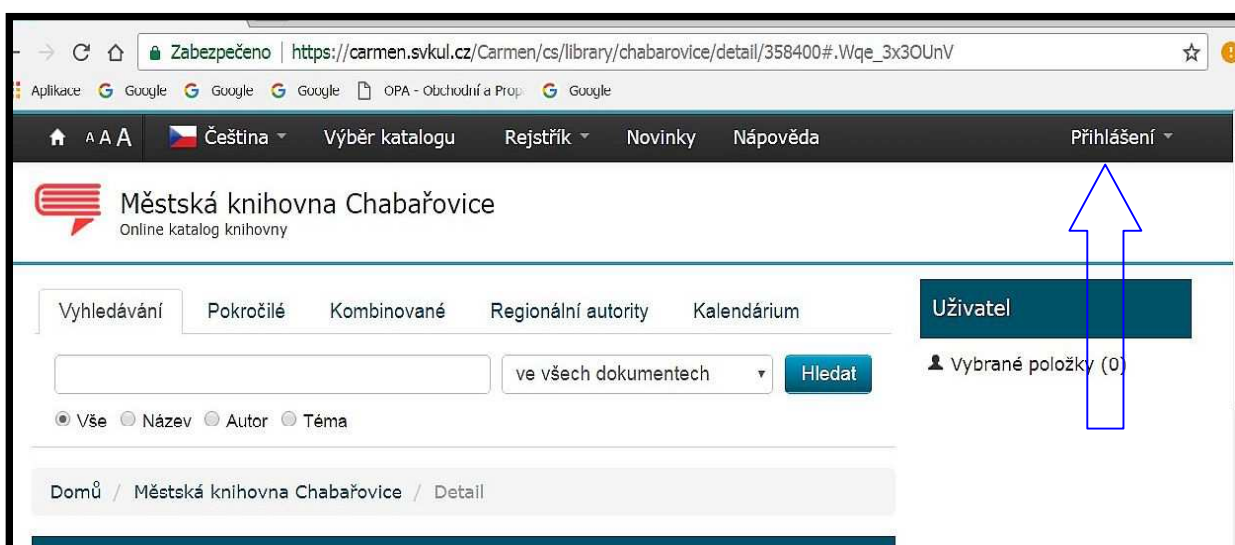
Zabezpečeno | https://carmen.svkul.cz/Carmen/cs/library/chabarovice/detail/358400#.Wqe_3x3OUnV

Aplikace Google Google Google OPA - Obchodní a Prop Google

A A A Čeština Výběr katalogu Rejstřík Novinky Nápověda Přihlášení

Městská knihovna Chabařovice
Online katalog knihovny

Vyhledávání Pokročilé Kombinované Regionální autority Kalendárium

ve všech dokumentech Hledat

Vše Název Autor Téma

Uživatel

Vybrané položky (0)

Domů / Městská knihovna Chabařovice / Detail